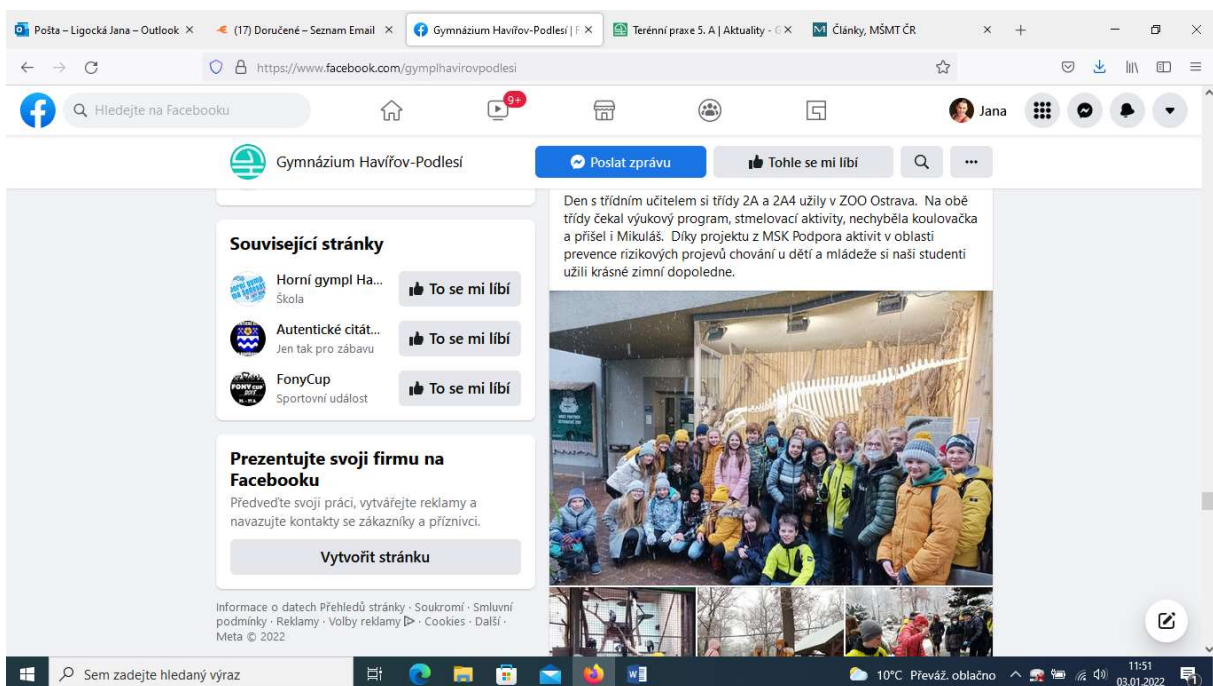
Pošta – Ligocká Jana – Outlook ×
(17) Doručené – Seznam Email ×
Gymnázium Havířov-Podlesí | F ×
Terénní praxe 5. A | Aktuality - ×
Články, MŠMT ČR ×

https://www.facebook.com/gymplhavirovpodlesi

Hledejte na Facebooku
9+
Jana

Gymnázium Havířov-Podlesí
Poslat zprávu
Tohle se mi líbí

Související stránky

Horní gympl Ha...
Škola
To se mi líbí

Autentické citát...
Jen tak pro zábavu
To se mi líbí

FonyCup
Sportovní událost
To se mi líbí

Prezentujte svoji firmu na Facebooku
Předveďte svoji práci, vytvářejte reklamy a navazujte kontakty se zákazníky a příznivci.

Vytvořit stránku

Informace o datech Přehledů stránky · Soukromí · Smluvní podmínky · Reklamy · Volby reklamy · Cookies · Další · Meta © 2022

Den s třídním učitelem si třídy 2A a 2A4 užily v ZOO Ostrava. Na obě třídy čekal výukový program, stmelovací aktivity, nechyběla koulovačka a přišel i Mikuláš. Díky projektu z MSK Podpora aktivit v oblasti prevence rizikových projevů chování u dětí a mládeže si naši studenti užili krásné zimní dopoledne.

Sem zadejte hledaný výraz
10°C Převáž. oblačno
11:51
03.01.2022